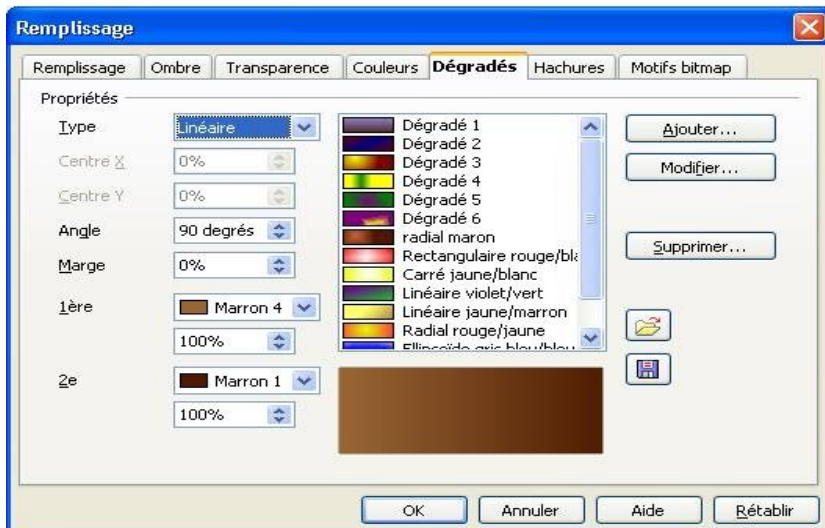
Remplissage

Remplissage | Ombre | Transparence | Couleurs | Dégradés | Hachures | Motifs bitmap

Propriétés

Type | Linéaire
Centre X | 0%
Centre Y | 0%
Angle | 90 degrés
Marge | 0%
1ère | Marron 4
100%
2e | Marron 1
100%

Dégradé 1
Dégradé 2
Dégradé 3
Dégradé 4
Dégradé 5
Dégradé 6
radial maron
Rectangulaire rouge/bla
Carré jaune/blanc
Linéaire violet/vert
Linéaire jaune/marron
Radial rouge/jaune
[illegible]

Ajouter...
Modifier...
Supprimer...

OK | Annuler | Aide | Rétablir